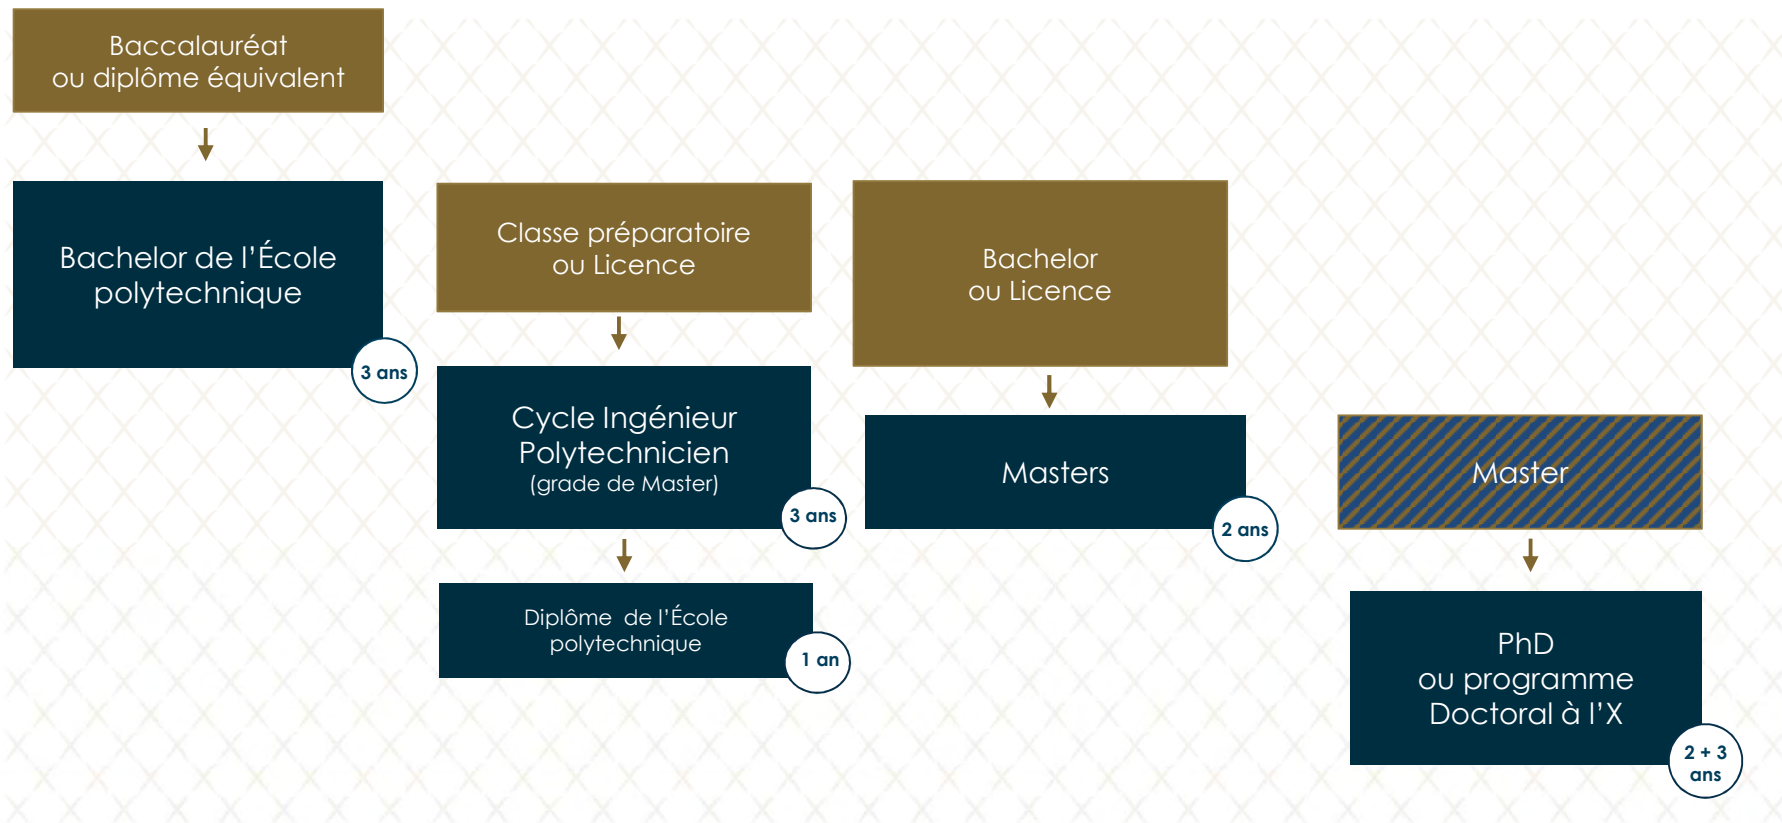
Baccalauréat
ou diplôme équivalent

Bachelor de l’École polytechnique

3 ans

Classe préparatoire
ou Licence

Cycle Ingénieur Polytechnicien
(grade de Master)

3 ans

Diplôme de l’École polytechnique

1 an

Bachelor
ou Licence

Masters

2 ans

Master

PhD
ou programme Doctoral à l’X

2 + 3 ans